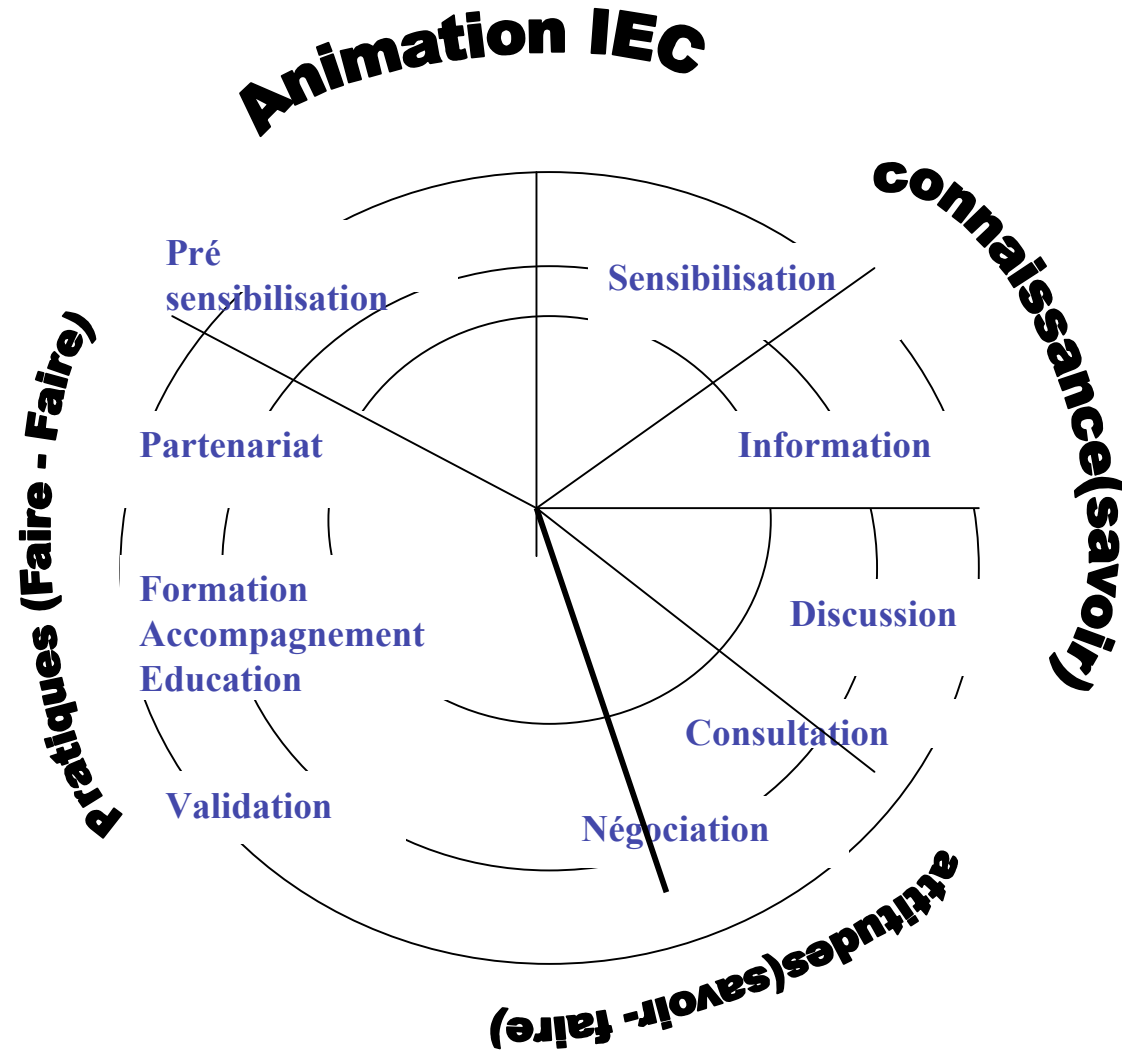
Animation IEC

connaissance(savoir)

attitudes(savoir- faire)

Pratiques (Faire - Faire)

Pré sensibilisation

Sensibilisation

Information

Discussion

Consultation

Négociation

Validation

Formation
Accompagnement
Education

Partenariat